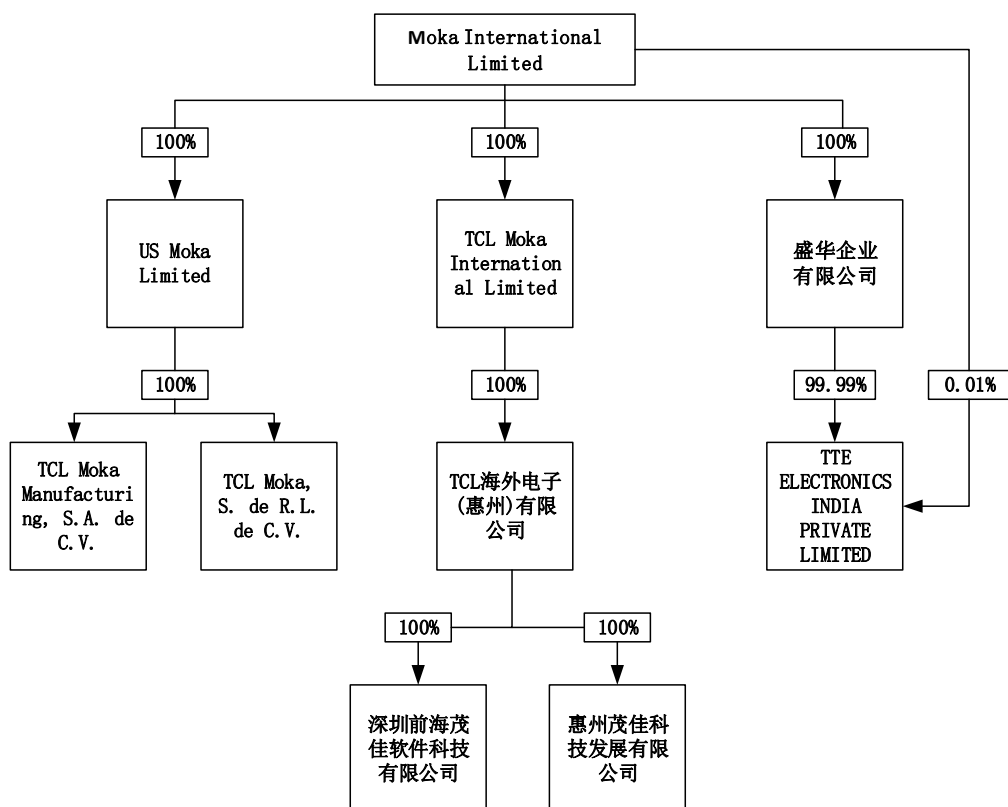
Moka International Limited

100%

100%

100%

US Moka Limited

TCL Moka International Limited

盛华企业有限公司

100%

100%

99.99%

0.01%

TCL Moka Manufacturing, S.A. de C.V.

TCL Moka, S. de R.L. de C.V.

TCL海外电子(惠州)有限公司

TTE ELECTRONICS INDIA PRIVATE LIMITED

100%

100%

深圳前海茂佳软件科技有限公司

惠州茂佳科技发展有限公司